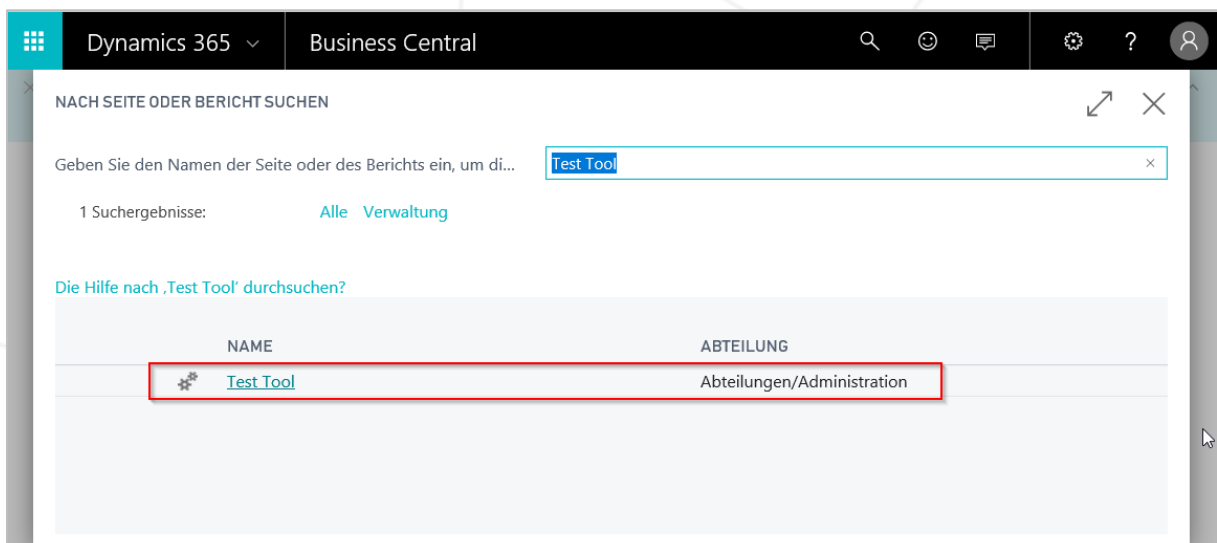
Dynamics 365 ∨ Business Central

NACH SEITE ODER BERICHT SUCHEN

Geben Sie den Namen der Seite oder des Berichts ein, um di... Test Tool

1 Suchergebnisse: Alle Verwaltung

Die Hilfe nach ‚Test Tool' durchsuchen?

| NAME | ABTEILUNG |
|---|---|
| Test Tool | Abteilungen/Administration |